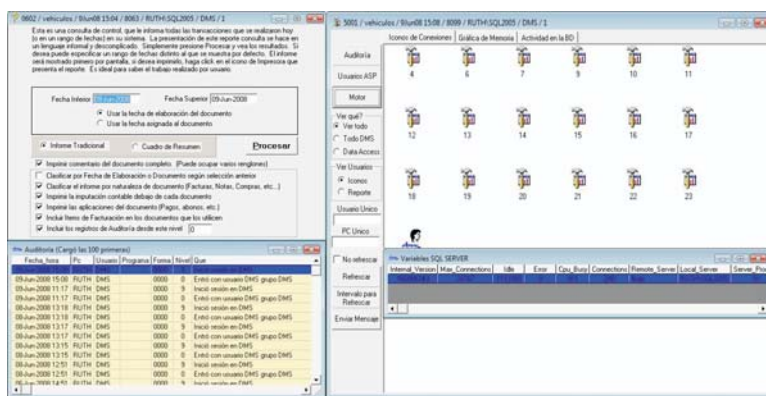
0802 / vehiculos / 9Jun08 15:04 / 8063 / RUTH\SQL2005 / DMS / 1

Esta es una consulta de control, que le informa todas las transacciones que se realizaron hoy (o en un rango de fechas) en su sistema. La presentación de este reporte consulta se hace en un lenguaje informal y descomplicado. Simplemente presione Procesar y vea los resultados. Si desea puede especificar un rango de fechas distinto al que se muestra por defecto. El informe será mostrado primero por pantalla, si desea imprimirlo, haga click en el icono de Impresora que presenta el reporte. Es ideal para saber el trabajo realizado por usuario.

Fecha Inferior 09-Jun-2008 Fecha Superior 09-Jun-2008

Usar la fecha de elaboración del documento
Usar la fecha asignada al documento

Informe Tradicional Cuadro de Resumen Procesar

Imprimir comentario del documento completo. (Puede ocupar varios renglones)
Clasificar por Fecha de Elaboración o Documento según selección anterior
Clasificar el informe por naturaleza de documento (Facturas, Notas, Compras, etc...)
Imprime la imputación contable debajo de cada documento
Imprimir las aplicaciones del documento (Pagos, abonos, etc.)
Incluir Items de Facturación en los documentos que los utilicen
Incluir los registros de Auditoría desde este nivel 0

Auditoría (Cargó las 100 primeras)

| Fecha_hora | Pc | Usuario | Programa | Forma | Nivel | Que |
|---|---|---|---|---|---|---|
| 09-Jun-2008 15:00 | RUTH | DMS | | 0000 | 0 | Entró con usuario DMS grupo DMS |
| 09-Jun-2008 11:17 | RUTH | DMS | | 0000 | 9 | Inició sesión en DMS |
| 09-Jun-2008 11:17 | RUTH | DMS | | 0000 | 0 | Entró con usuario DMS grupo DMS |
| 09-Jun-2008 13:18 | RUTH | DMS | | 0000 | 9 | Inició sesión en DMS |
| 09-Jun-2008 13:18 | RUTH | DMS | | 0000 | 0 | Entró con usuario DMS grupo DMS |
| 09-Jun-2008 13:17 | RUTH | DMS | | 0000 | 9 | Inició sesión en DMS |
| 09-Jun-2008 13:17 | RUTH | DMS | | 0000 | 0 | Entró con usuario DMS grupo DMS |
| 09-Jun-2008 13:15 | RUTH | DMS | | 0000 | 9 | Inició sesión en DMS |
| 09-Jun-2008 13:15 | RUTH | DMS | | 0000 | 0 | Entró con usuario DMS grupo DMS |
| 09-Jun-2008 12:51 | RUTH | DMS | | 0000 | 9 | Inició sesión en DMS |
| 09-Jun-2008 12:51 | RUTH | DMS | | 0000 | 0 | Entró con usuario DMS grupo DMS |
| 09-Jun-2008 14:51 | RUTH | DMS | | 0000 | 9 | Inició sesión en DMS |

5001 / vehiculos / 9Jun08 15:08 / 8099 / RUTH\SQL2005 / DMS / 1

Iconos de Conexiones | Gráfica de Memoria | Actividad en la BD

Auditoría
Usuarios ASP
Motor
Ver qué? Ver todo Todo DMS Data Access
Ver Usuarios Iconos Reporte
Usuario Unico
PC Unico
No refrescar
Refrescar
Intervalo para Refrescar
Enviar Mensaje

4 6 7 9 10 11
12 13 14 15 16 17
18 19 20 21 22 23

Variables SQL SERVER

| Internal_Version | Max_Connections | Idle | Error | Cpu_Busy | Connections | Remote_Server | Local_Server | Server_Pro |
|---|---|---|---|---|---|---|---|---|